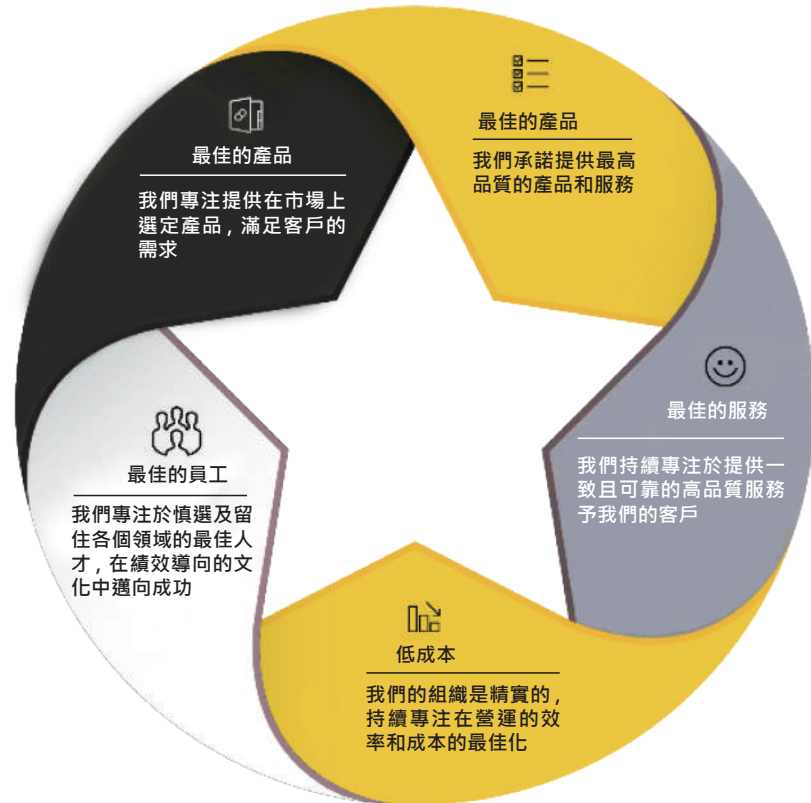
最佳的產品

我們專注提供在市場上選定產品，滿足客戶的需求

最佳的產品

我們承諾提供最高品質的產品和服務

最佳的服務

我們持續專注於提供一致且可靠的高品質服務予我們的客戶

低成本

我們的組織是精實的，持續專注在營運的效率和成本的最佳化

最佳的員工

我們專注於慎選及留住各個領域的最佳人才，在績效導向的文化中邁向成功